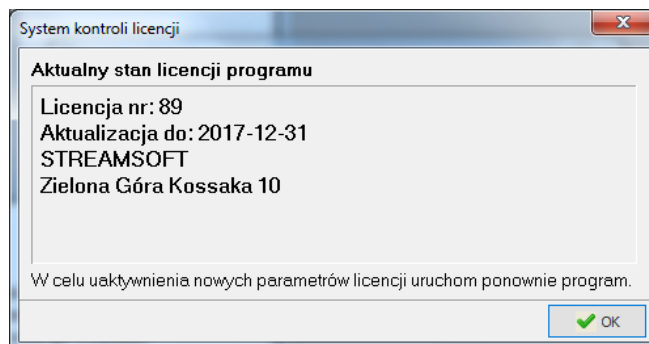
System kontroli licencji

Aktualny stan licencji programu

Licencja nr: 89
Aktualizacja do: 2017-12-31
STREAMSOFT
Zielona Góra Kossaka 10

W celu uaktywnienia nowych parametrów licencji uruchom ponownie program.

OK